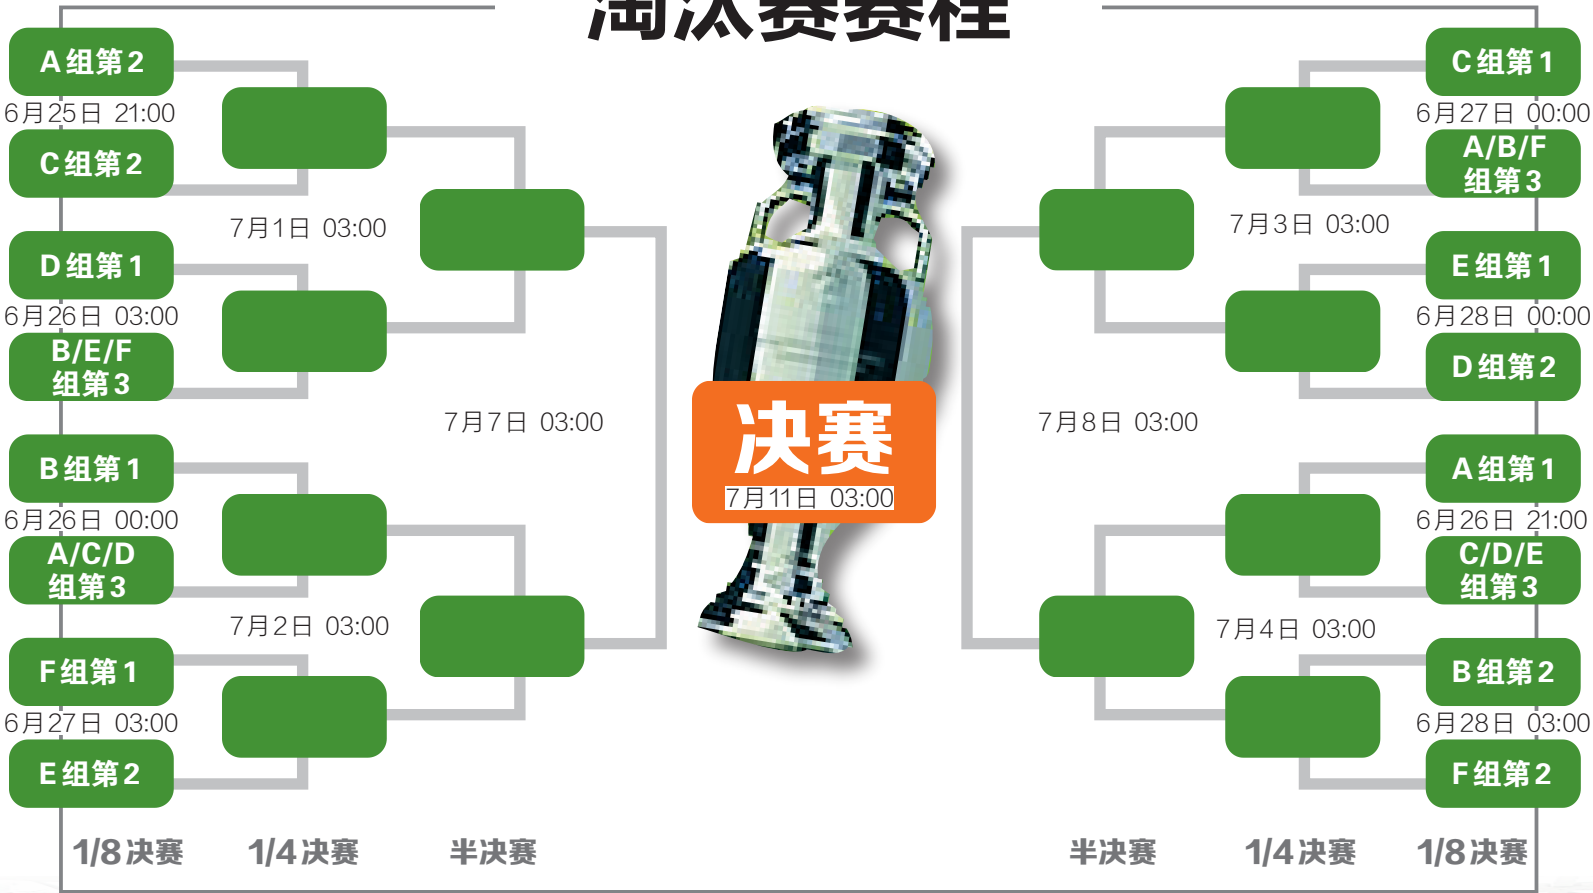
淘汰赛赛程

A组第2
6月25日 21:00
C组第2

D组第1
6月26日 03:00
B/E/F 组第3

B组第1
6月26日 00:00
A/C/D 组第3

F组第1
6月27日 03:00
E组第2

7月1日 03:00
7月2日 03:00
7月7日 03:00

决赛
7月11日 03:00

C组第1
6月27日 00:00
A/B/F 组第3

E组第1
6月28日 00:00
D组第2

A组第1
6月26日 21:00
C/D/E 组第3

B组第2
6月28日 03:00
F组第2

7月3日 03:00
7月4日 03:00
7月8日 03:00

1/8决赛 1/4决赛 半决赛 半决赛 1/4决赛 1/8决赛